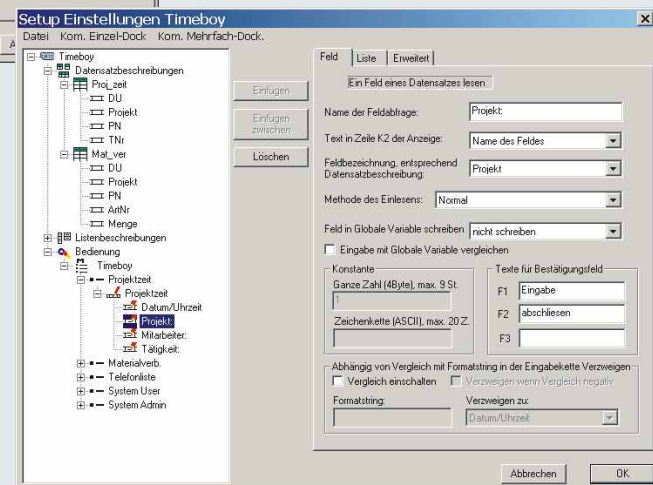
Setup Einstellungen Timeboy
Datei Kom. Einzel-Dock Kom. Mehrfach-Dock.

Timeboy
Datensatzbeschreibungen
Proj_zeit
DU
Projekt
PN
TNr
Mat_ver
DU
Projekt
PN
ArtNr
Menge
Listenbeschreibungen
Bedienung
Timeboy
Projektzeit
Projektzeit
Datum/Uhrzeit
Projekt:
Mitarbeiter:
Tätigkeit:
Materialverb.
Telefonliste
System User
System Admin

Einfügen
Einfügen zwischen
Löschen

Feld | Liste | Erweitert

Ein Feld eines Datensatzes lesen

Name der Feldabfrage: Projekt:
Text in Zeile K2 der Anzeige: Name des Feldes
Feldbezeichnung, entsprechend Datensatzbeschreibung: Projekt
Methode des Einlesens: Normal
Feld in Globale Variable schreiben: nicht schreiben
Eingabe mit Globale Variable vergleichen

Konstante
Ganze Zahl (4Byte), max. 9 St.
1
Zeichenkette (ASCII), max. 20 Z.

Texte für Bestätigungsfeld
F1 Eingabe
F2 abschliesen
F3

Abhängig von Vergleich mit Formatstring in der Eingabekette Verzweigen
Vergleich einschalten
Verzweigen wenn Vergleich negativ
Formatstring:
Verzweigen zu:
Datum/Uhrzeit

Abbrechen
OK